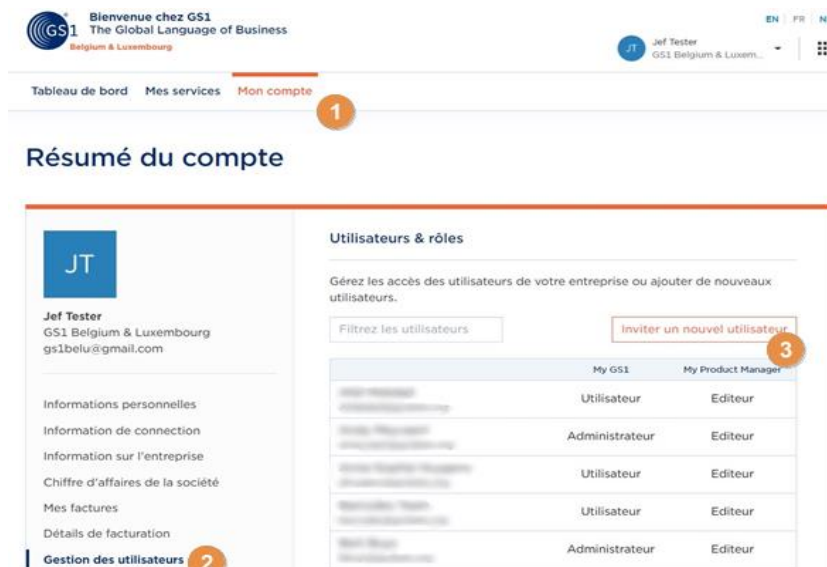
GS1 Bienvenue chez GS1
The Global Language of Business
Belgium & Luxembourg

EN | FR | N

JT Jef Tester
GS1 Belgium & Luxem...

Tableau de bord Mes services Mon compte

1

Résumé du compte

JT

Jef Tester
GS1 Belgium & Luxembourg
gs1belu@gmail.com

Informations personnelles
Information de connection
Information sur l'entreprise
Chiffre d'affaires de la société
Mes factures
Détails de facturation
Gestion des utilisateurs 2

Utilisateurs & rôles

Gérez les accès des utilisateurs de votre entreprise ou ajouter de nouveaux utilisateurs.

Filtrez les utilisateurs

Inviter un nouvel utilisateur

3

| | My GS1 | My Product Manager |
|---|---|---|
| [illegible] | Utilisateur | Editeur |
| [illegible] | Administrateur | Editeur |
| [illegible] | Utilisateur | Editeur |
| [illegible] | Utilisateur | Editeur |
| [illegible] | Administrateur | Editeur |